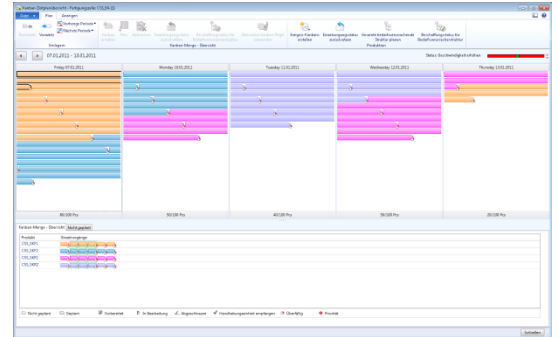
Kanban-Zeitplanübersicht - Fertigungsplan: 172_04-22

Datei | Plan | Anzeigen

Vorheriger Zeitraum | Nächster Zeitraum

Zeitraum | Verwalten

Anlegen

Kanban-Menge - Übersicht

Ereignis Kanbans erstellen | Einlastungsgruppe ausschreiben | Dynamisch Bedarfsverursachende Struktur planen | Bestellbegrenzung für Bedarfsverursachende Struktur

Produktion

07.01.2011 - 13.01.2011

Status: Nachschubgleichmäßigkeit

Friday 07.01.2011 | Monday 10.01.2011 | Tuesday 11.01.2011 | Wednesday 12.01.2011 | Thursday 13.01.2011

80/100 Pcs | 50/100 Pcs | 40/100 Pcs | 50/100 Pcs | 20/100 Pcs

Kanban-Menge - Übersicht | Nicht geplant

Produkt | Einzelvorgänge

CYD_04F1
CYD_04F2
CYD_04F3
CYD_04F4

Nicht geplant | Geplant | Vorbereitet | In Bearbeitung | Abgeschlossen | Handhabungseinheit empfangen | Überfällig | Priorität

Schließen